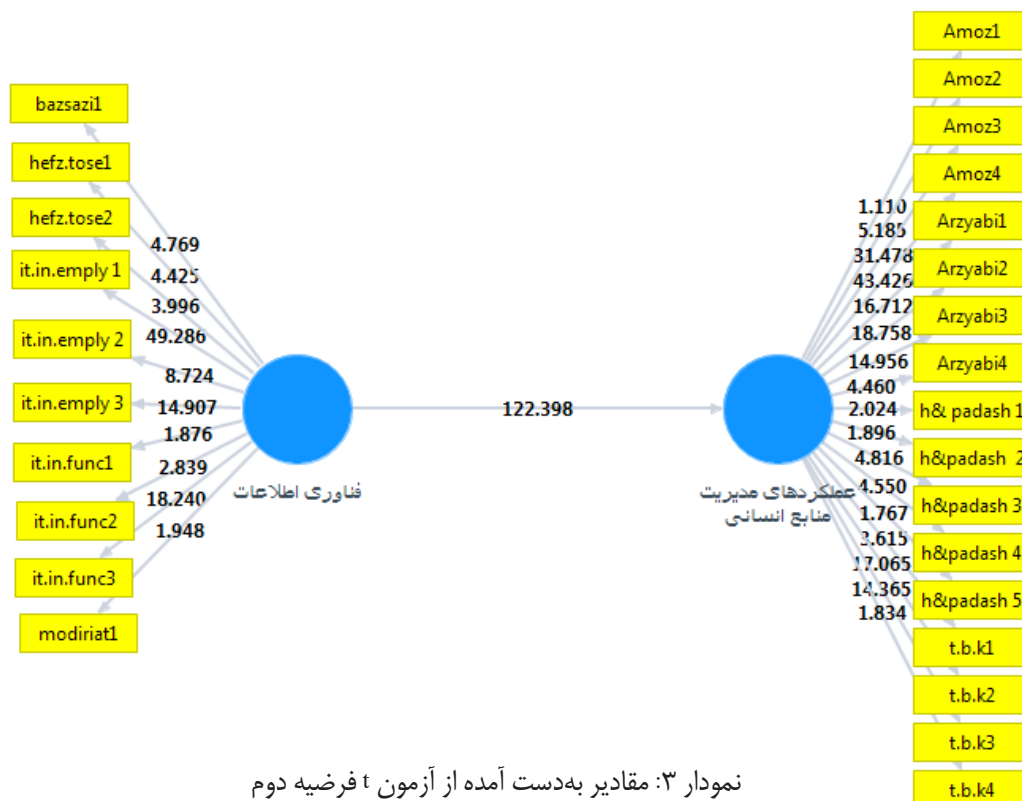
bazsazi1
hefz.tose1
hefz.tose2
it.in.emply 1
it.in.emply 2
it.in.emply 3
it.in.func1
it.in.func2
it.in.func3
modiriat1

4.769
4.425
3.996
49.286
8.724
14.907
1.876
2.839
18.240
1.948

فناوری اطلاعات

122.398

عملکردهای مدیریت منابع انسانی

Amoz1
Amoz2
Amoz3
Amoz4
Arzyabi1
Arzyabi2
Arzyabi3
Arzyabi4
h& padash 1
h&padash 2
h&padash 3
h&padash 4
h&padash 5
t.b.k1
t.b.k2
t.b.k3
t.b.k4

1.110
5.185
31.478
43.426
16.712
18.758
14.956
4.460
2.024
1.896
4.816
4.550
1.767
3.615
17.065
14.365
1.834

نمودار ۳: مقادیر به‌دست آمده از آزمون t فرضیه دوم